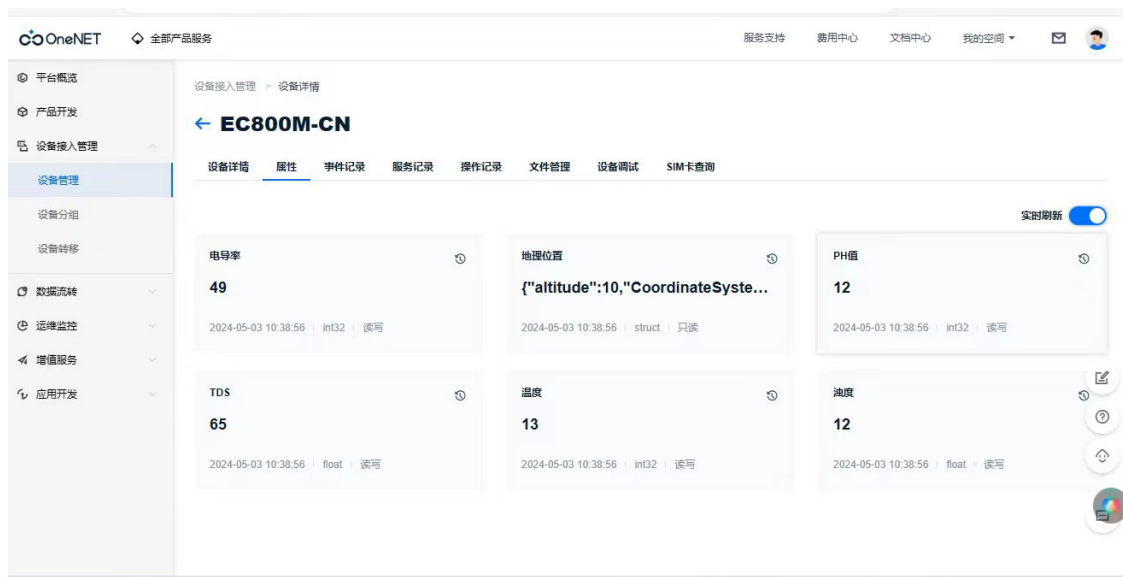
OneNET 全部产品服务 服务支持 费用中心 文档中心 我的空间

平台概览
产品开发
设备接入管理
设备管理
设备分组
设备转移
数据流转
运维监控
增值服务
应用开发

设备接入管理 > 设备详情

← EC800M-CN

设备详情 属性 事件记录 服务记录 操作记录 文件管理 设备调试 SIM卡查询

实时刷新

电导率
49
2024-05-03 10:38:56 | int32 | 读写

地理位置
{"altitude":10,"CoordinateSyste...
2024-05-03 10:38:56 | struct | 只读

PH值
12
2024-05-03 10:38:56 | int32 | 读写

TDS
65
2024-05-03 10:38:56 | float | 读写

温度
13
2024-05-03 10:38:56 | int32 | 读写

浊度
12
2024-05-03 10:38:56 | float | 读写